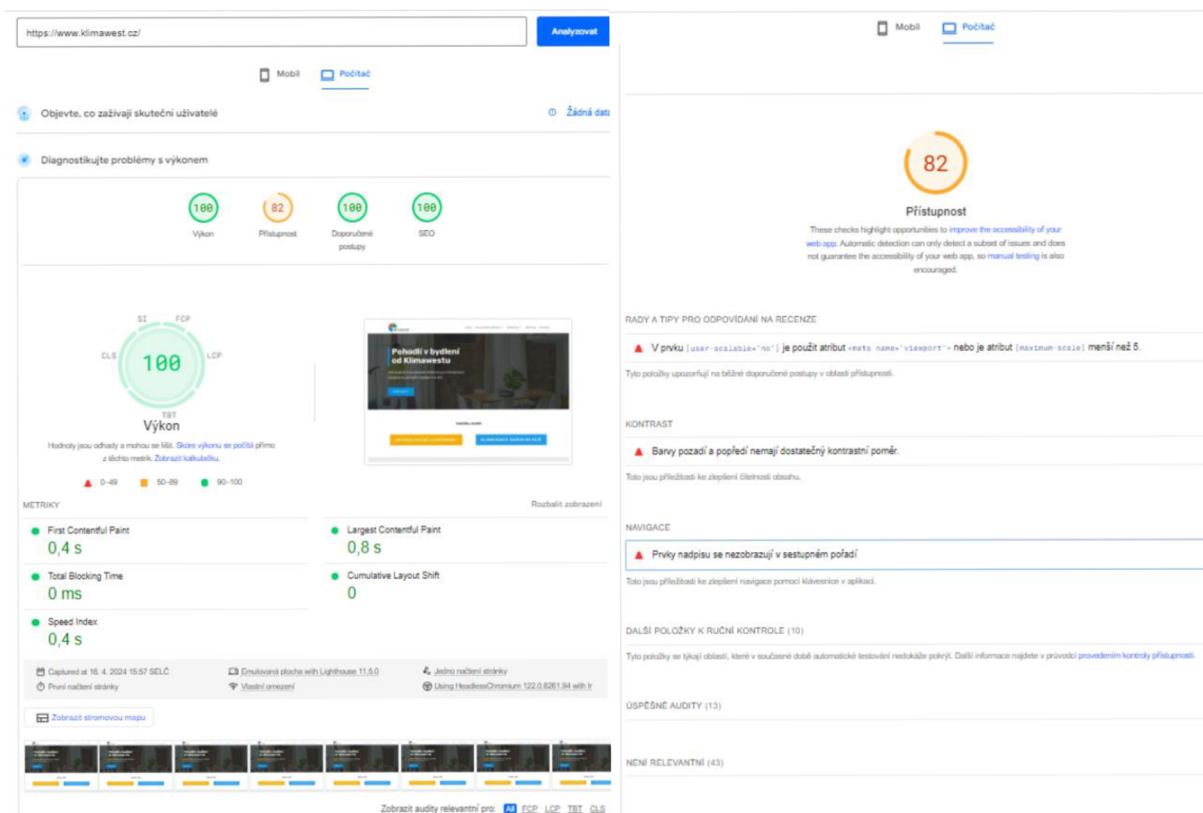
https://www.klimawest.cz/

Analyzovat

Mobil Počítač

Objevte, co zažívají skuteční uživatelé

Žádná data

Diagnostikujte problémy s výkonem

100 Výkon
82 Přístupnost
100 Doporučené postupy
100 SEO

SI FCP CLS LCP TBT

100

Výkon

Hodnoty jsou odhady a mohou se lišit. Skóre výkonu se počítá přímo z těchto metrik. Zobrazit kalkulačku.

0–49 50–89 90–100

Pohodlí v bydlení od Klimawestu

METRIKY

Rozbalit zobrazení

First Contentful Paint
0,4 s

Largest Contentful Paint
0,8 s

Total Blocking Time
0 ms

Cumulative Layout Shift
0

Speed Index
0,4 s

Captured at 16. 4. 2024 15:57 SELČ
Emulovaná plocha with Lighthouse 11.5.0
Jedno načtení stránky
První načtení stránky
Vlastní omezení
Using HeadlessChromium 122.0.6261.94 with lr

Zobrazit stromovou mapu

Zobrazit audity relevantní pro: All FCP LCP TBT CLS

Mobil Počítač

82

Přístupnost

These checks highlight opportunities to improve the accessibility of your web app. Automatic detection can only detect a subset of issues and does not guarantee the accessibility of your web app, so manual testing is also encouraged.

RADY A TIPY PRO ODPOVÍDÁNÍ NA RECENZE

V prvku [user-scalable="no"] je použit atribut <meta name="viewport"> nebo je atribut [maximum-scale] menší než 5.

Tyto položky upozorňují na běžné doporučené postupy v oblasti přístupnosti.

KONTRAST

Barvy pozadí a popředí nemají dostatečný kontrastní poměr.

Toto jsou příležitosti ke zlepšení čitelnosti obsahu.

NAVIGACE

Prvky nadpisu se nezobrazují v sestupném pořadí

Toto jsou příležitosti ke zlepšení navigace pomocí klávesnice v aplikaci.

DALŠÍ POLOŽKY K RUČNÍ KONTROLE (10)

Tyto položky se týkají oblastí, které v současné době automatické testování nedokáže pokrýt. Další informace najdete v průvodci provedením kontroly přístupnosti.

ÚSPĚŠNÉ AUDITY (13)

NENÍ RELEVANTNÍ (43)